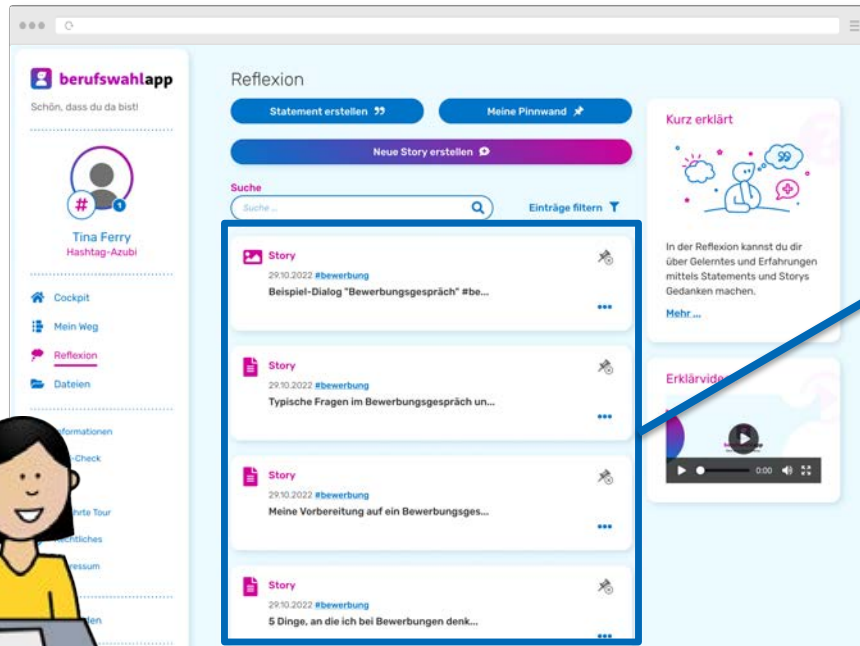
berufswahlapp
Schön, dass du da bist!

Tina Ferry
Hashtag-Azubi

Cockpit
Mein Weg
Reflexion
Dateien

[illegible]formationen
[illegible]-Check
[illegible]hrte Tour
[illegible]echtliches
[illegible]ressum
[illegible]den

Reflexion

Statement erstellen
Meine Pinnwand
Neue Story erstellen

Suche
Suche ...
Einträge filtern

Story
29.10.2022 #bewerbung
Beispiel-Dialog "Bewerbungsgespräch" #be...

Story
29.10.2022 #bewerbung
Typische Fragen im Bewerbungsgespräch un...

Story
29.10.2022 #bewerbung
Meine Vorbereitung auf ein Bewerbungsges...

Story
29.10.2022 #bewerbung
5 Dinge, an die ich bei Bewerbungen denk...

Kurz erklärt

In der Reflexion kannst du dir über Gelerntes und Erfahrungen mittels Statements und Storys Gedanken machen.

Mehr ...

Erklärvid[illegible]

0:00